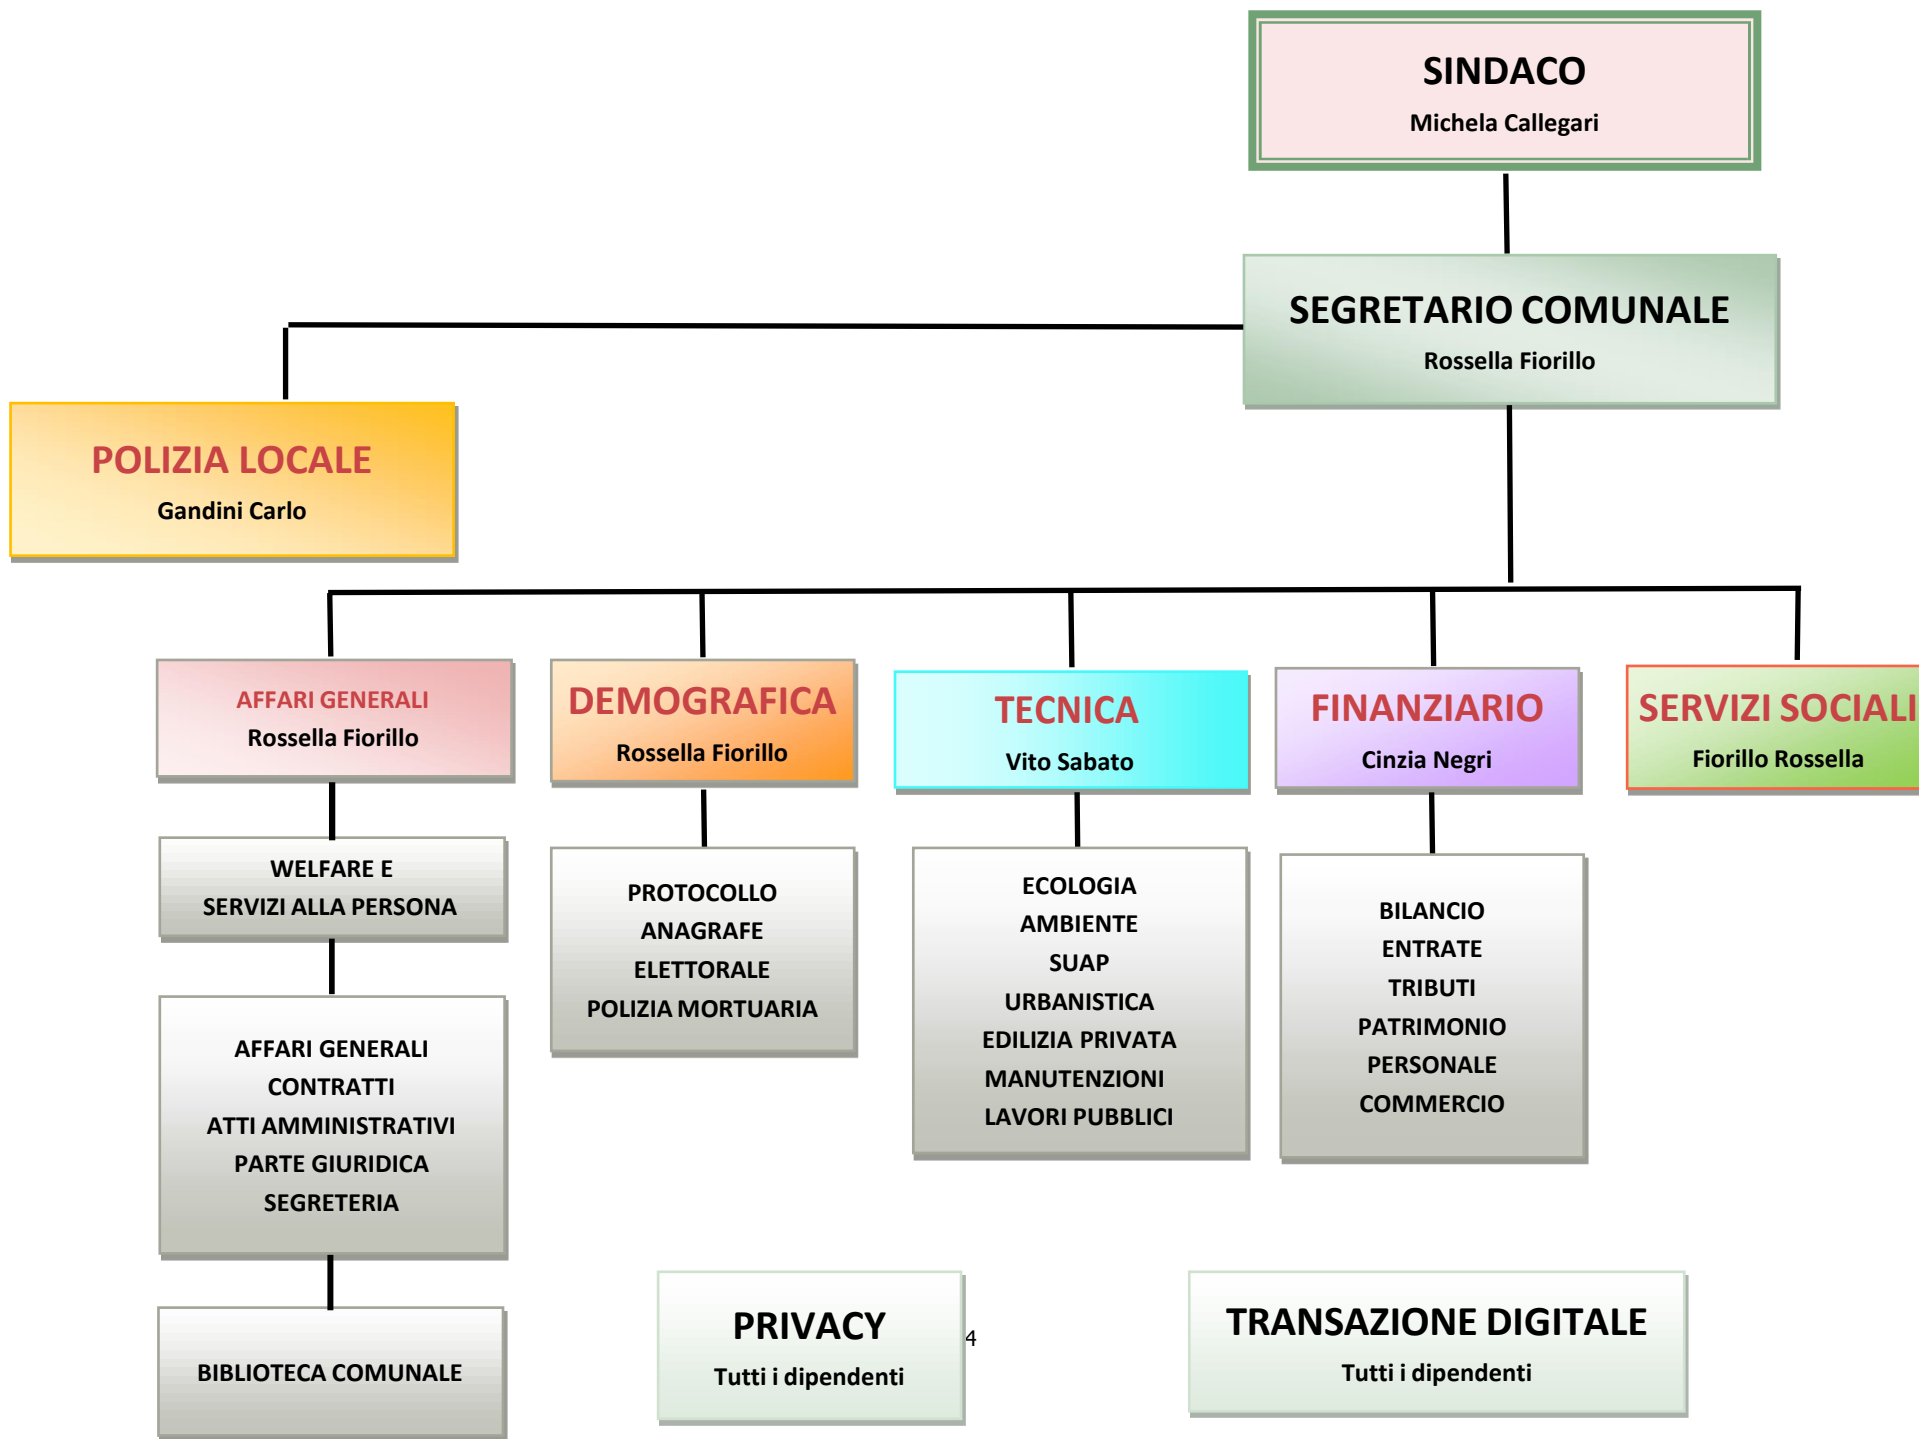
SINDACO
Michela Callegari

SEGRETARIO COMUNALE
Rossella Fiorillo

POLIZIA LOCALE
Gandini Carlo

AFFARI GENERALI
Rossella Fiorillo

DEMOGRAFICA
Rossella Fiorillo

TECNICA
Vito Sabato

FINANZIARIO
Cinzia Negri

SERVIZI SOCIALI
Fiorillo Rossella

WELFARE E
SERVIZI ALLA PERSONA

PROTOCOLLO
ANAGRAFE
ELETTORALE
POLIZIA MORTUARIA

ECOLOGIA
AMBIENTE
SUAP
URBANISTICA
EDILIZIA PRIVATA
MANUTENZIONI
LAVORI PUBBLICI

BILANCIO
ENTRATE
TRIBUTI
PATRIMONIO
PERSONALE
COMMERCIO

AFFARI GENERALI
CONTRATTI
ATTI AMMINISTRATIVI
PARTE GIURIDICA
SEGRETERIA

BIBLIOTECA COMUNALE

PRIVACY
Tutti i dipendenti

4

TRANSAZIONE DIGITALE
Tutti i dipendenti